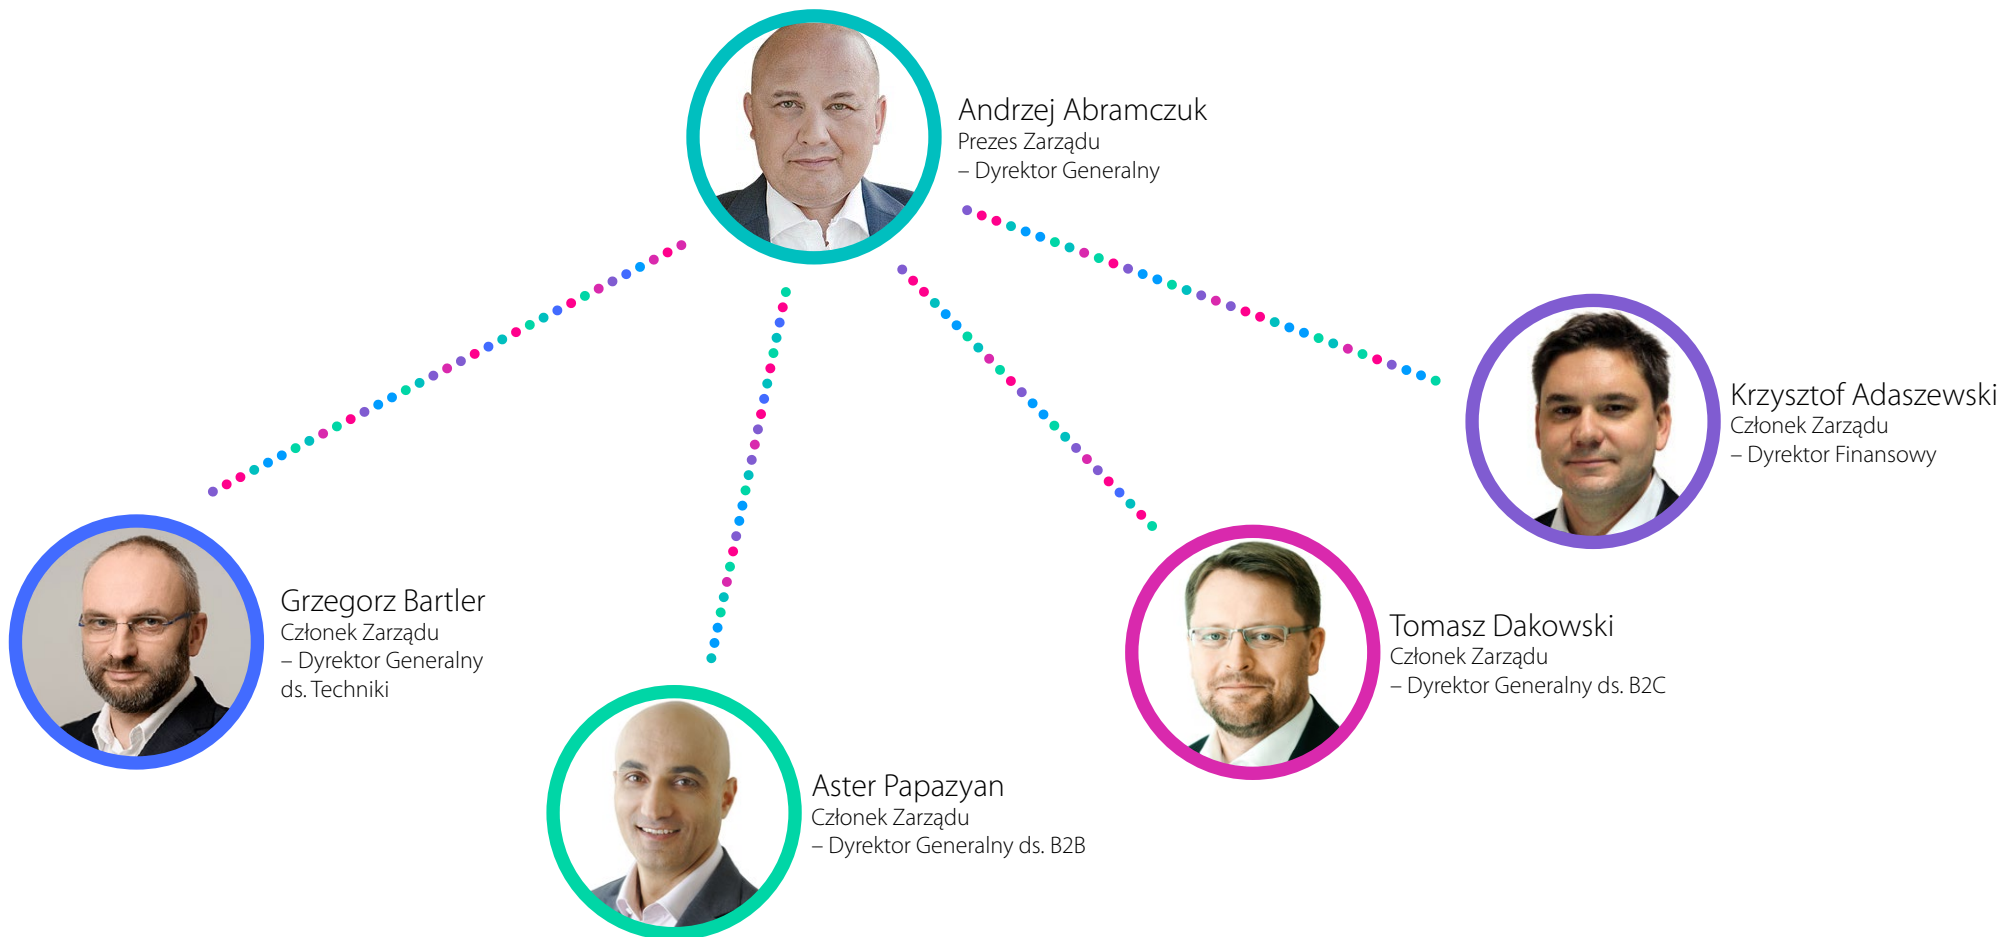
Andrzej Abramczuk
Prezes Zarządu
– Dyrektor Generalny

Krzysztof Adaszewski
Członek Zarządu
– Dyrektor Finansowy

Grzegorz Bartler
Członek Zarządu
– Dyrektor Generalny ds. Techniki

Tomasz Dakowski
Członek Zarządu
– Dyrektor Generalny ds. B2C

Aster Papazyan
Członek Zarządu
– Dyrektor Generalny ds. B2B